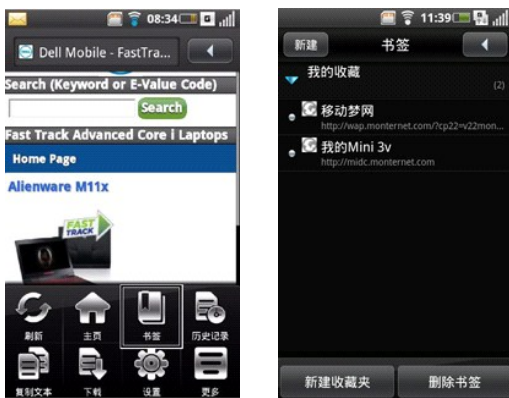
08:34

Dell Mobile - FastTra...

Search (Keyword or E-Value Code)

Search

Fast Track Advanced Core i Laptops

Home Page

Alienware M11x

FAST TRACK

刷新 主页 书签 历史记录

复制文本 下载 设置 更多

11:39

新建 书签

我的收藏 (2)

移动梦网
http://wap.monternet.com/?cp22=v22mon...

我的Mini 3v
http://midc.monternet.com

新建收藏夹 删除书签